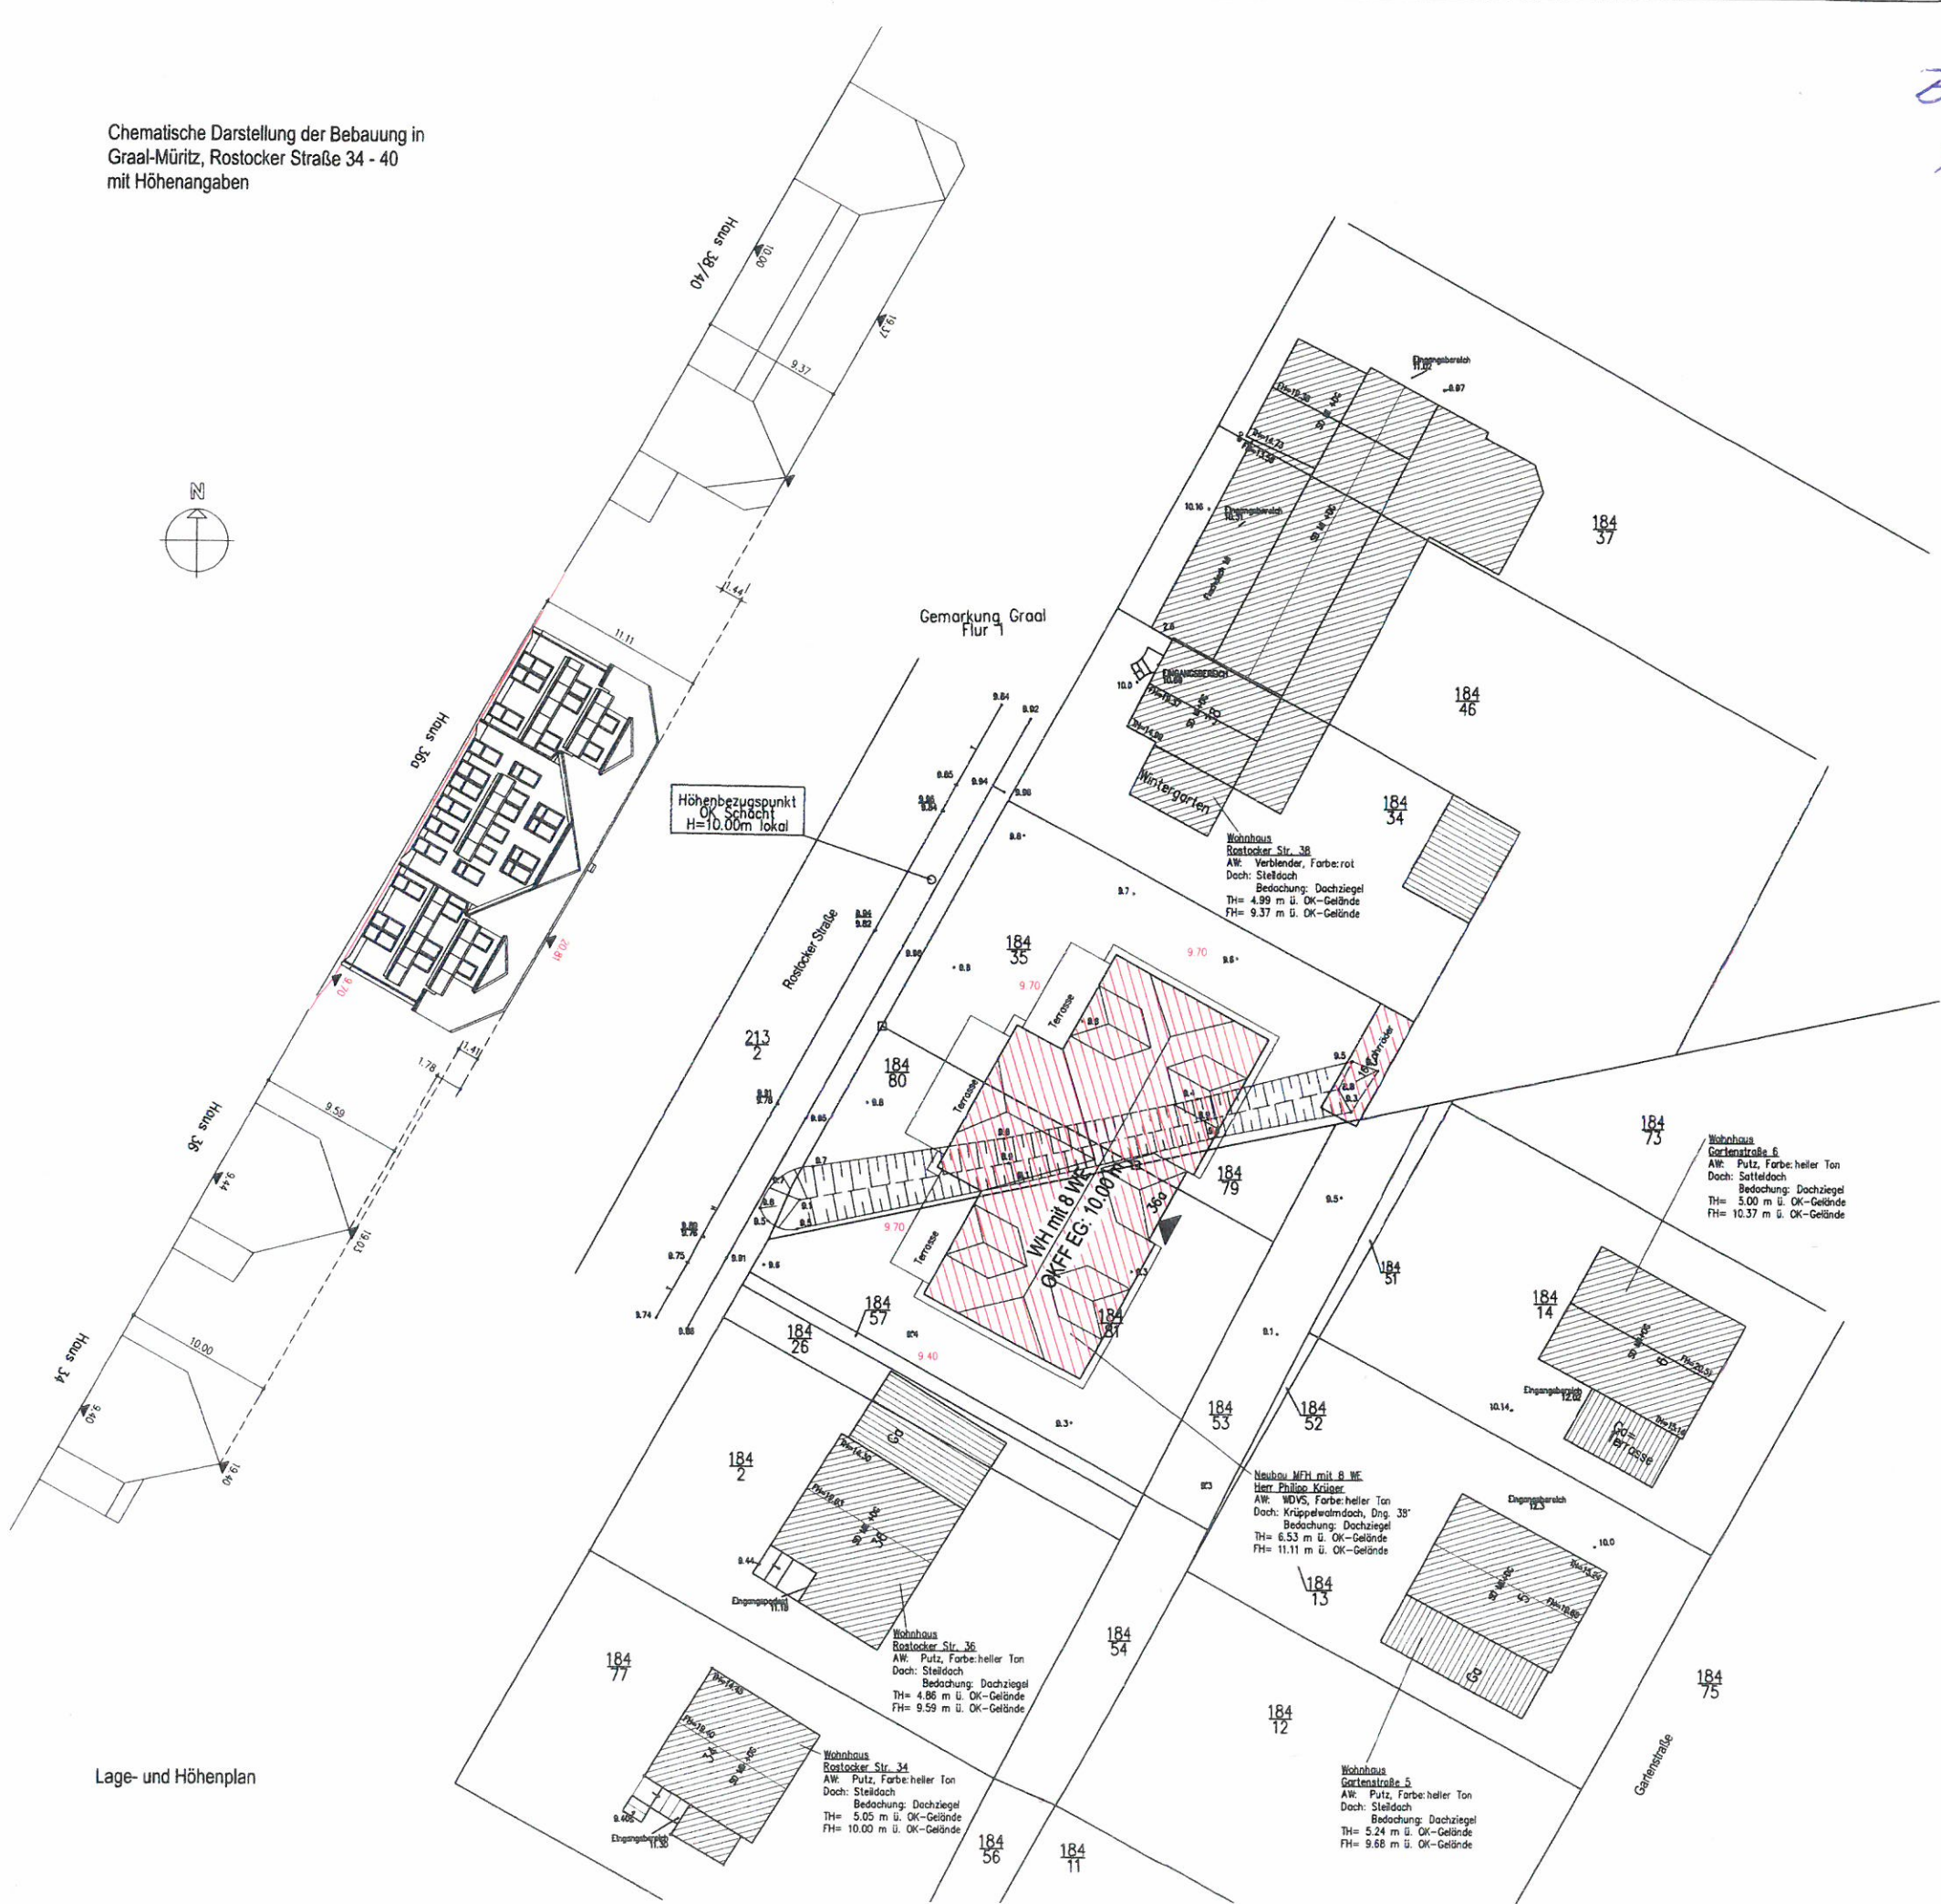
Chematische Darstellung der Bebauung in Graal-Müritz, Rostocker Straße 34 - 40 mit Höhenangaben

N

Haus 38/40
10.40
19.37
9.37
11.44
11.11
Haus 36a
20.81
9.70
1.41
1.78
9.59
Haus 36
9.44
19.03
10.00
Haus 34
9.40
19.40

Gemarkung Graal
Flur 1

Höhenbezugspunkt
OK Schacht
H=10.00m lokal

Rostocker Straße

$\frac{213}{2}$

$\frac{184}{37}$
$\frac{184}{46}$
$\frac{184}{34}$
$\frac{184}{35}$
$\frac{184}{80}$
$\frac{184}{79}$
$\frac{184}{73}$
$\frac{184}{57}$
$\frac{184}{26}$
$\frac{184}{81}$
$\frac{184}{51}$
$\frac{184}{14}$
$\frac{184}{53}$
$\frac{184}{52}$
$\frac{184}{2}$
$\frac{184}{13}$
$\frac{184}{54}$
$\frac{184}{77}$
$\frac{184}{75}$
$\frac{184}{12}$
$\frac{184}{56}$
$\frac{184}{11}$

Eingangsbereich
Eingangsbereich
EINGANGSBEREICH
Wintergarten

Wohnhaus
Rostocker Str. 38
AW: Verblender, Farbe: rot
Dach: Steildach
Bedachung: Dachziegel
TH= 4.99 m ü. OK-Gelände
FH= 9.37 m ü. OK-Gelände

9.70
9.70
Terrasse
Terrasse
Terrasse
Garage
WH mit 8 WE
OKFF EG: 10.00 m
36a
9.70
9.40

Wohnhaus
Gartenstraße 6
AW: Putz, Farbe: heller Ton
Dach: Satteldach
Bedachung: Dachziegel
TH= 5.00 m ü. OK-Gelände
FH= 10.37 m ü. OK-Gelände

Eingangsbereich
Ga
Terrasse

Neubau MFH mit 8 WE
Herr Philipp Krüger
AW: WDVS, Farbe: heller Ton
Dach: Krüppelwalmdach, Dng. 38°
Bedachung: Dachziegel
TH= 6.53 m ü. OK-Gelände
FH= 11.11 m ü. OK-Gelände

Ga
Eingangsbereich

Wohnhaus
Rostocker Str. 36
AW: Putz, Farbe: heller Ton
Dach: Steildach
Bedachung: Dachziegel
TH= 4.86 m ü. OK-Gelände
FH= 9.59 m ü. OK-Gelände

Eingangsbereich
Ga

Wohnhaus
Rostocker Str. 34
AW: Putz, Farbe: heller Ton
Dach: Steildach
Bedachung: Dachziegel
TH= 5.05 m ü. OK-Gelände
FH= 10.00 m ü. OK-Gelände

Eingangsbereich

Wohnhaus
Gartenstraße 5
AW: Putz, Farbe: heller Ton
Dach: Steildach
Bedachung: Dachziegel
TH= 5.24 m ü. OK-Gelände
FH= 9.68 m ü. OK-Gelände

Gartenstraße

Lage- und Höhenplan